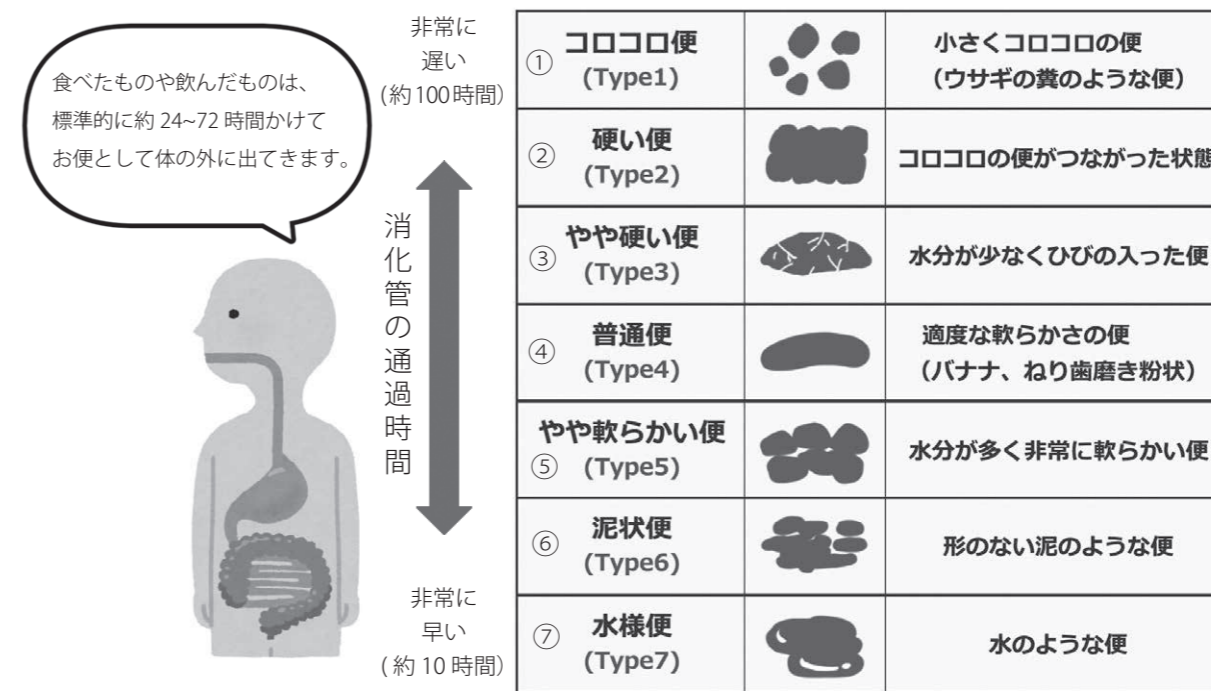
食べたものや飲んだものは、標準的に約 24~72 時間かけてお便として体の外に出てきます。

非常に
遅い
(約100時間)

消化管の通過時間

非常に
早い
(約10時間)

| | | |
|---|---|---|
| ① コロコロ便 (Type1) | | 小さくコロコロの便 (ウサギの糞のような便) |
| ② 硬い便 (Type2) | | コロコロの便がつながった状態 |
| ③ やや硬い便 (Type3) | | 水分が少なくひびの入った便 |
| ④ 普通便 (Type4) | | 適度な軟らかさの便 (バナナ、ねり歯磨き粉状) |
| やや軟らかい便 ⑤ (Type5) | | 水分が多く非常に軟らかい便 |
| ⑥ 泥状便 (Type6) | | 形のない泥のような便 |
| ⑦ 水様便 (Type7) | | 水のような便 |